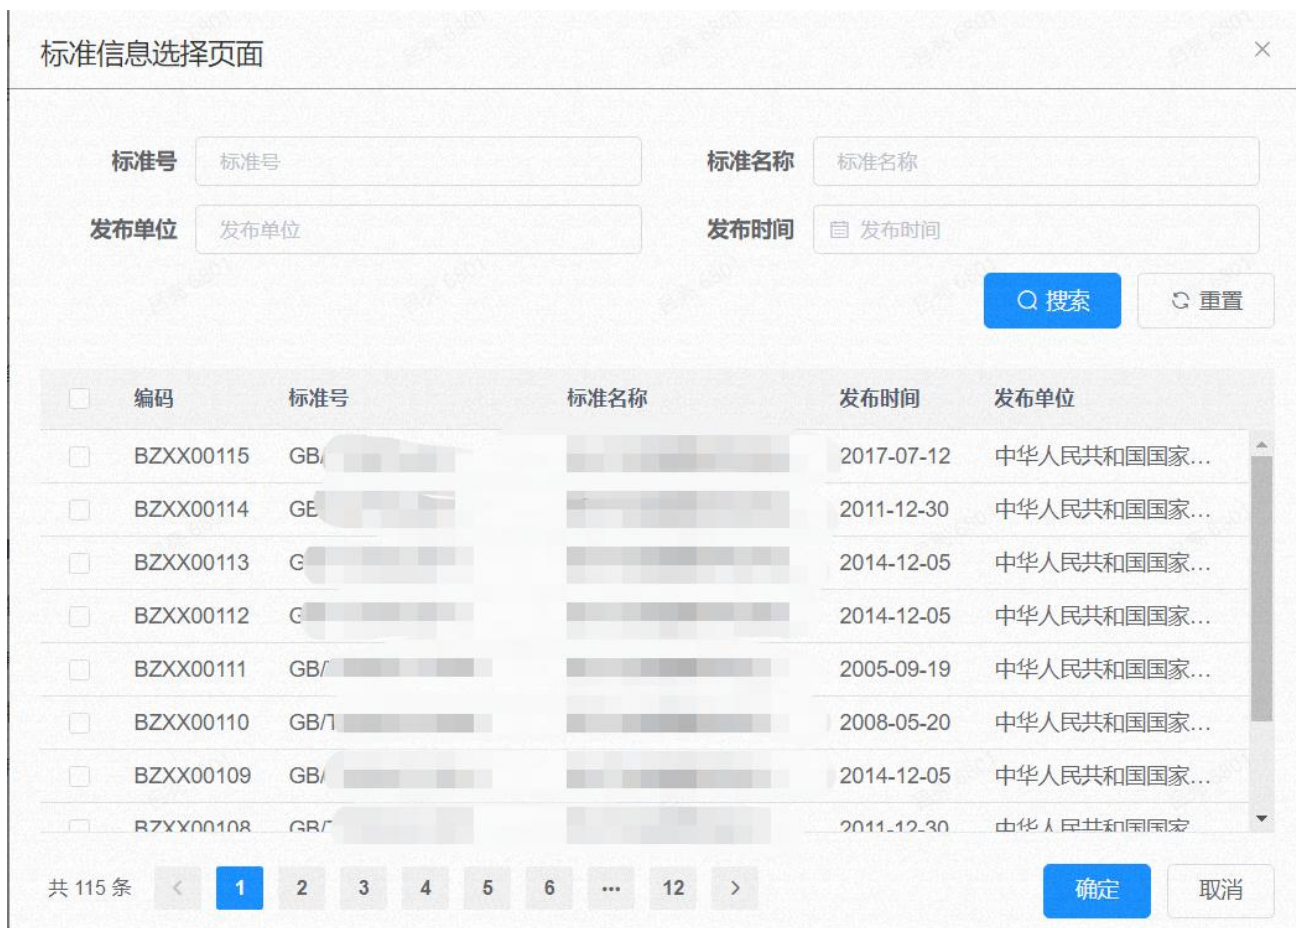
标准信息选择页面

×

标准号 标准号
标准名称 标准名称
发布单位 发布单位
发布时间 发布时间

搜索
重置

| | 编码 | 标准号 | 标准名称 | 发布时间 | 发布单位 |
|---|---|---|---|---|---|
| | BZXX00115 | GB/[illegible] | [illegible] | 2017-07-12 | 中华人民共和国国家... |
| | BZXX00114 | GE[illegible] | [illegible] | 2011-12-30 | 中华人民共和国国家... |
| | BZXX00113 | G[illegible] | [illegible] | 2014-12-05 | 中华人民共和国国家... |
| | BZXX00112 | G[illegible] | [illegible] | 2014-12-05 | 中华人民共和国国家... |
| | BZXX00111 | GB/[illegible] | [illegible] | 2005-09-19 | 中华人民共和国国家... |
| | BZXX00110 | GB/T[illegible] | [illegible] | 2008-05-20 | 中华人民共和国国家... |
| | BZXX00109 | GB/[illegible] | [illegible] | 2014-12-05 | 中华人民共和国国家... |
| | BZXX00108 | GB/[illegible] | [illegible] | 2011-12-30 | 中华人民共和国国家 |

共 115 条 < 1 2 3 4 5 6 ··· 12 >

确定
取消